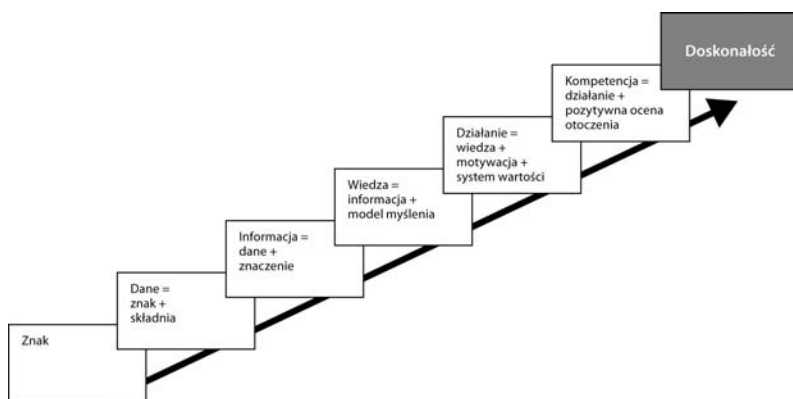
Znak

Dane = znak + składnia

Informacja = dane + znaczenie

Wiedza = informacja + model myślenia

Działanie = wiedza + motywacja + system wartości

Kompetencja = działanie + pozytywna ocena otoczenia

Doskonałość